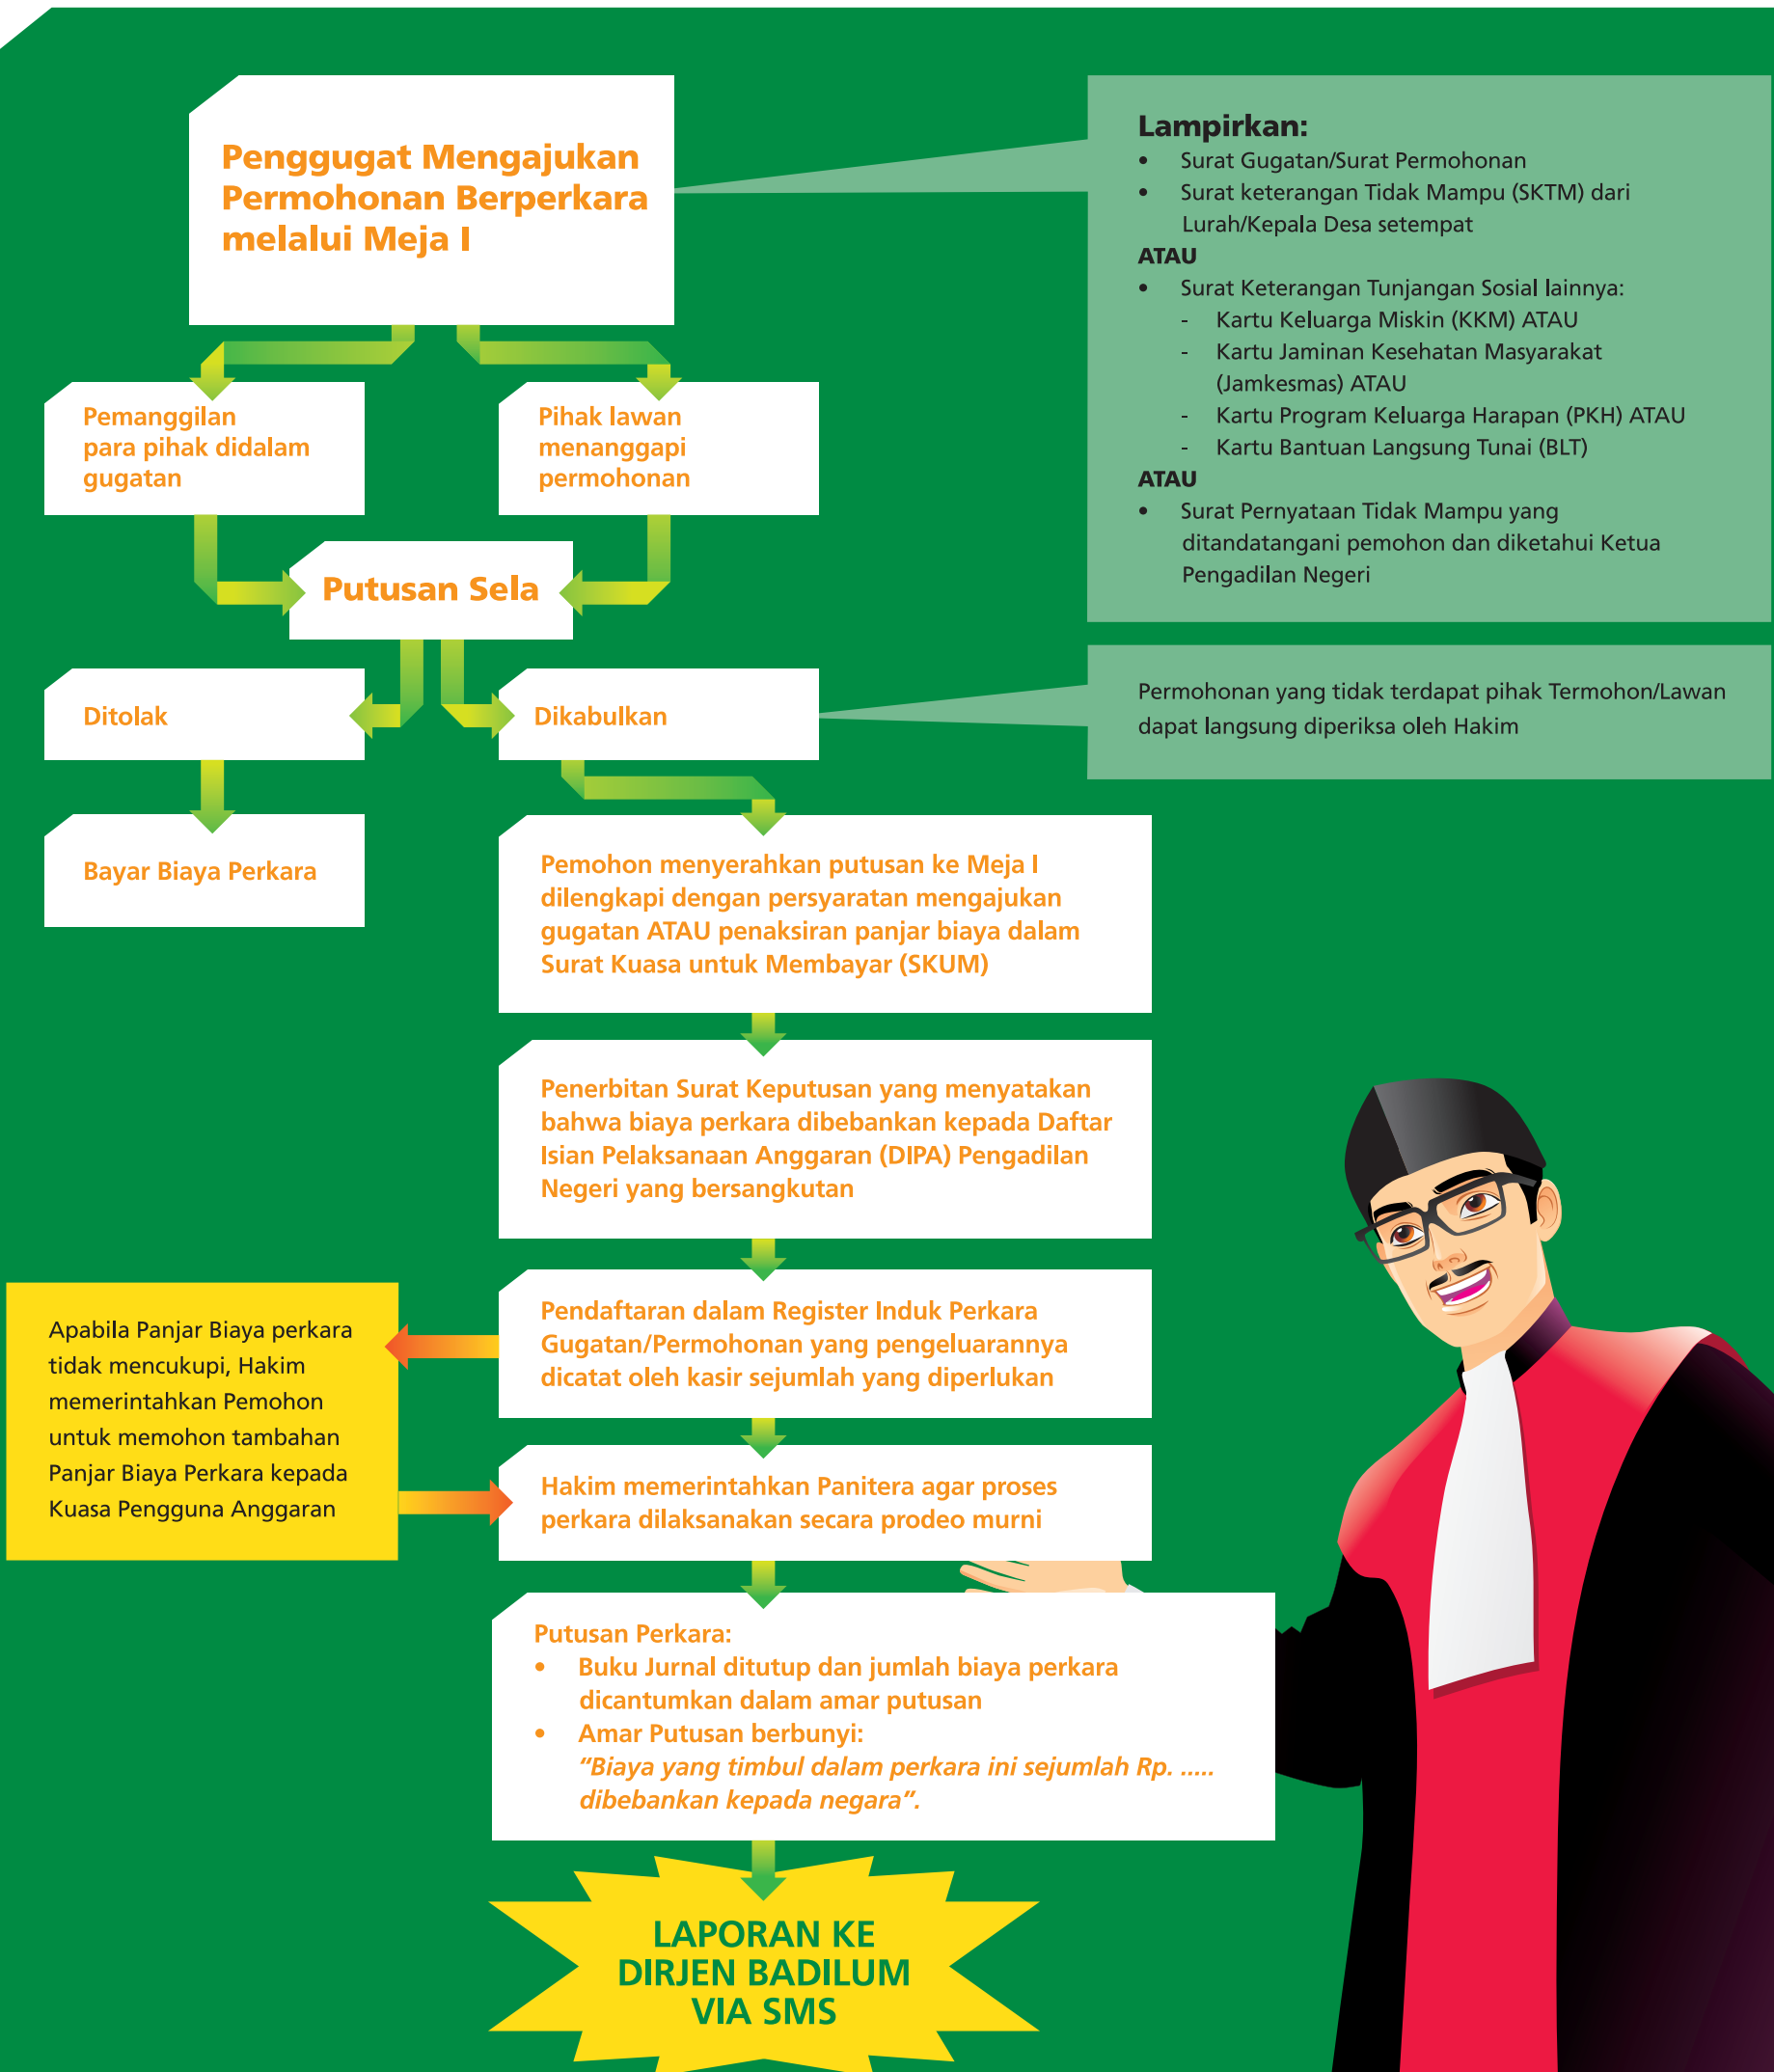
Penggugat Mengajukan Permohonan Berperkara melalui Meja I

Lampirkan:
- Surat Gugatan/Surat Permohonan
- Surat keterangan Tidak Mampu (SKTM) dari Lurah/Kepala Desa setempat

ATAU
- Surat Keterangan Tunjangan Sosial lainnya:
  - Kartu Keluarga Miskin (KKM) ATAU
  - Kartu Jaminan Kesehatan Masyarakat (Jamkesmas) ATAU
  - Kartu Program Keluarga Harapan (PKH) ATAU
  - Kartu Bantuan Langsung Tunai (BLT)

ATAU
- Surat Pernyataan Tidak Mampu yang ditandatangani pemohon dan diketahui Ketua Pengadilan Negeri

Pemanggilan para pihak didalam gugatan

Pihak lawan menanggapi permohonan

Putusan Sela

Ditolak

Dikabulkan

Permohonan yang tidak terdapat pihak Termohon/Lawan dapat langsung diperiksa oleh Hakim

Bayar Biaya Perkara

Pemohon menyerahkan putusan ke Meja I dilengkapi dengan persyaratan mengajukan gugatan ATAU penaksiran panjar biaya dalam Surat Kuasa untuk Membayar (SKUM)

Penerbitan Surat Keputusan yang menyatakan bahwa biaya perkara dibebankan kepada Daftar Isian Pelaksanaan Anggaran (DIPA) Pengadilan Negeri yang bersangkutan

Apabila Panjar Biaya perkara tidak mencukupi, Hakim memerintahkan Pemohon untuk memohon tambahan Panjar Biaya Perkara kepada Kuasa Pengguna Anggaran

Pendaftaran dalam Register Induk Perkara Gugatan/Permohonan yang pengeluarannya dicatat oleh kasir sejumlah yang diperlukan

Hakim memerintahkan Panitera agar proses perkara dilaksanakan secara prodeo murni

Putusan Perkara:
- Buku Jurnal ditutup dan jumlah biaya perkara dicantumkan dalam amar putusan
- Amar Putusan berbunyi: *"Biaya yang timbul dalam perkara ini sejumlah Rp. ..... dibebankan kepada negara".*

LAPORAN KE DIRJEN BADILUM VIA SMS